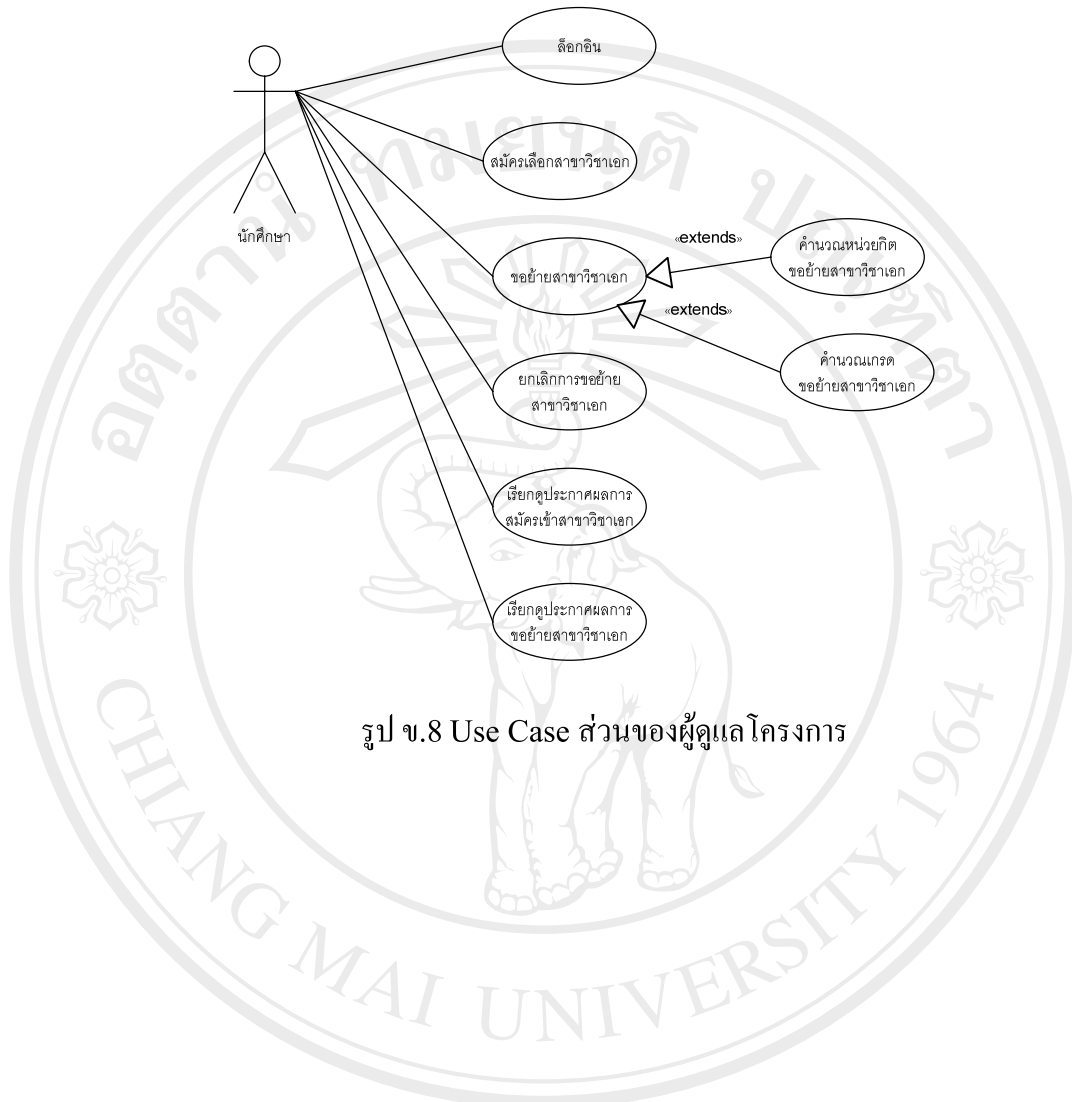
นักศึกษา

ล็อกอิน

สมัครเลือกสาขาวิชาเอก

ขอย้ายสาขาวิชาเอก

«extends»

คำนวณหน่วยกิต ขอย้ายสาขาวิชาเอก

«extends»

คำนวณเกรด ขอย้ายสาขาวิชาเอก

ยกเลิกการขอย้าย สาขาวิชาเอก

เรียกดูประกาศผลการ สมัครเข้าสาขาวิชาเอก

เรียกดูประกาศผลการ ขอย้ายสาขาวิชาเอก

รูป ข.8 Use Case ส่วนของผู้ดูแลโครงการ

CHIANG MAI UNIVERSITY 1964